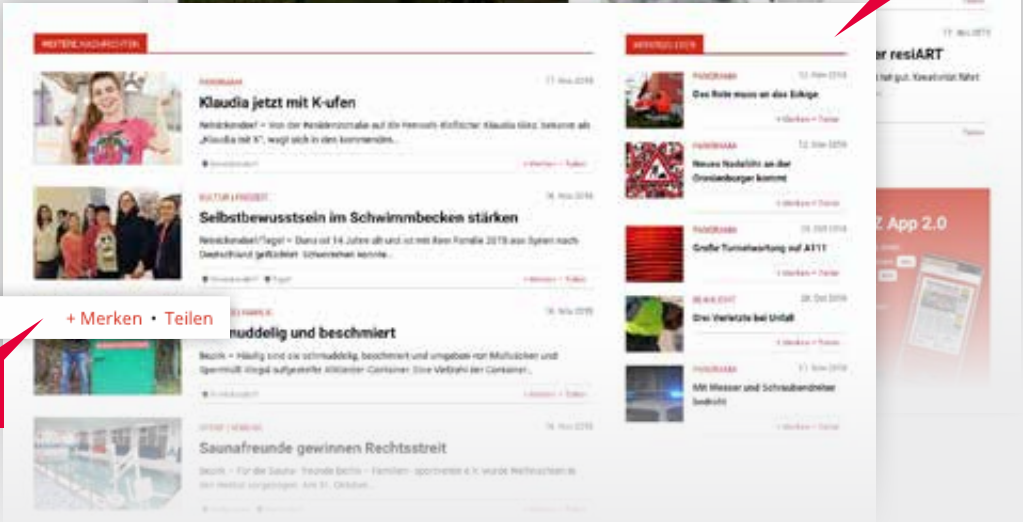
WEITERE NACHRICHTEN

PANORAMA
17. Nov 2018
Klaudia jetzt mit K-ufen
Reinickendorf • Von der Reinickendorferin auf die Hermsdorferin: Klaudia Kinz, bekannt als „Klaudia mit K", wagt sich in den kommenden...
Reinickendorf
+ Merken • Teilen

KULTUR & FREIZEIT
16. Nov 2018
Selbstbewusstsein im Schwimmbecken stärken
Reinickendorf/Tegel • Diana ist 14 Jahre alt und ist mit ihrer Familie 2015 aus Syrien nach Deutschland geflüchtet. Schwimmen konnte...
Reinickendorf • Tegel
+ Merken • Teilen

+ Merken • Teilen

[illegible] FAMILIE
16. Nov 2018
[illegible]nuddelig und beschmiert
Bezirk • Häufig sind sie schmuddelig, beschmiert und umgeben von Müllsäcken und Sperrmüll illegal aufgestellter Altkleider-Container. Eine Vielzahl der Container...
Reinickendorf
+ Merken • Teilen

SPORT | VEREINE
16. Nov 2018
Saunafreunde gewinnen Rechtsstreit
Bezirk • Für die Sauna-Freunde Berlin – Familien-sportverein e.V. wurde Weihnachten in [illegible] vorgezogen. Am 31. Oktober...
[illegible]

MEISTGELESEN

PANORAMA
12. Nov 2018
Das Rote muss an das Eckige
+ Merken • Teilen

PANORAMA
12. Nov 2018
Neues Nadelöhr an der Oranienburger kommt
+ Merken • Teilen

PANORAMA
28. Okt 2018
Große Turmelwartung auf A111
+ Merken • Teilen

BLAULICHT
28. Okt 2018
Drei Verletzte bei Unfall
+ Merken • Teilen

PANORAMA
17. Nov 2018
Mit Messer und Schraubendreher bedroht
+ Merken • Teilen

17. Nov 2018
er resiART
ist gut. Kreativität führt
Teilen

Z App 2.0